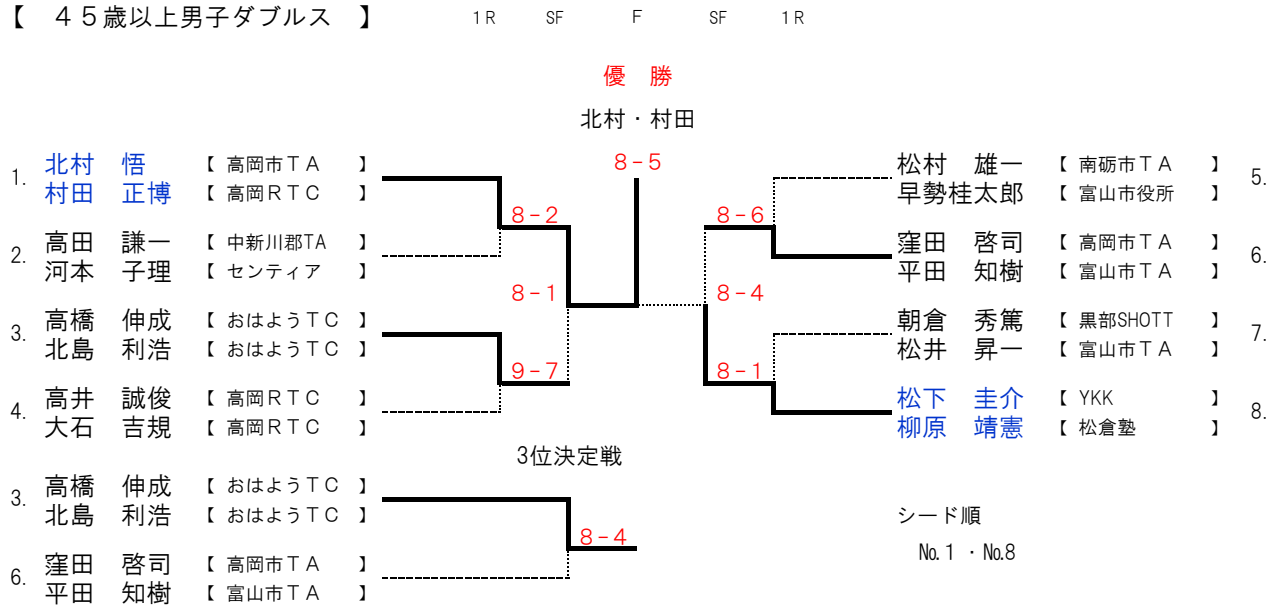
【　４５歳以上男子ダブルス　】

1R　SF　F　SF　1R

優　勝

北村・村田

1. 北村　悟　【 高岡市ＴＡ 】
村田　正博　【 高岡ＲＴＣ 】

2. 高田　謙一　【 中新川郡TA 】
河本　子理　【 センティア 】

3. 高橋　伸成　【 おはようＴＣ 】
北島　利浩　【 おはようＴＣ 】

4. 高井　誠俊　【 高岡ＲＴＣ 】
大石　吉規　【 高岡ＲＴＣ 】

8－2
8－1
9－7
8－5
8－6
8－4
8－1

5. 松村　雄一　【 南砺市ＴＡ 】
早勢桂太郎　【 富山市役所 】

6. 窪田　啓司　【 高岡市ＴＡ 】
平田　知樹　【 富山市ＴＡ 】

7. 朝倉　秀篤　【 黒部SHOTT 】
松井　昇一　【 富山市ＴＡ 】

8. 松下　圭介　【 YKK 】
柳原　靖憲　【 松倉塾 】

3位決定戦

3. 高橋　伸成　【 おはようＴＣ 】
北島　利浩　【 おはようＴＣ 】

6. 窪田　啓司　【 高岡市ＴＡ 】
平田　知樹　【 富山市ＴＡ 】

8－4

シード順
No.１・No.8